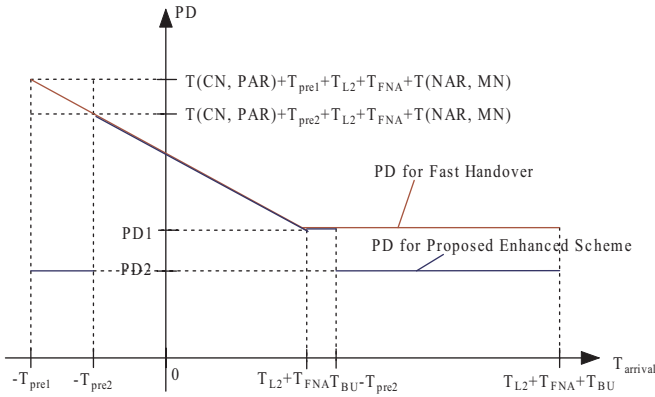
PD

T(CN, PAR)+$T_{pre1}$+$T_{L2}$+$T_{FNA}$+T(NAR, MN)

T(CN, PAR)+$T_{pre2}$+$T_{L2}$+$T_{FNA}$+T(NAR, MN)

PD for Fast Handover

PD1

PD for Proposed Enhanced Scheme

PD2

$-T_{pre1}$

$-T_{pre2}$

0

$T_{L2}$+$T_{FNA}$

$T_{BU}$-$T_{pre2}$

$T_{L2}$+$T_{FNA}$+$T_{BU}$

$T_{arrival}$